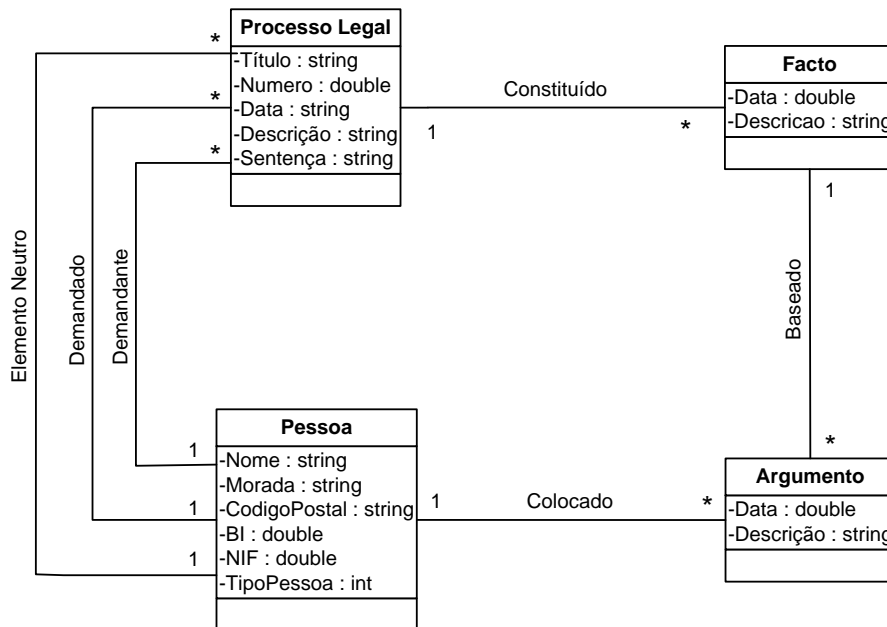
Processo Legal
-Título : string
-Numero : double
-Data : string
-Descrição : string
-Sentença : string

Facto
-Data : double
-Descricao : string

Constituído
1
*

*
*
*

Elemento Neutro
Demandado
Demandante

1
Baseado
*

Pessoa
-Nome : string
-Morada : string
-CodigoPostal : string
-BI : double
-NIF : double
-TipoPessoa : int

1
1
1

Colocado
1
*

Argumento
-Data : double
-Descrição : string